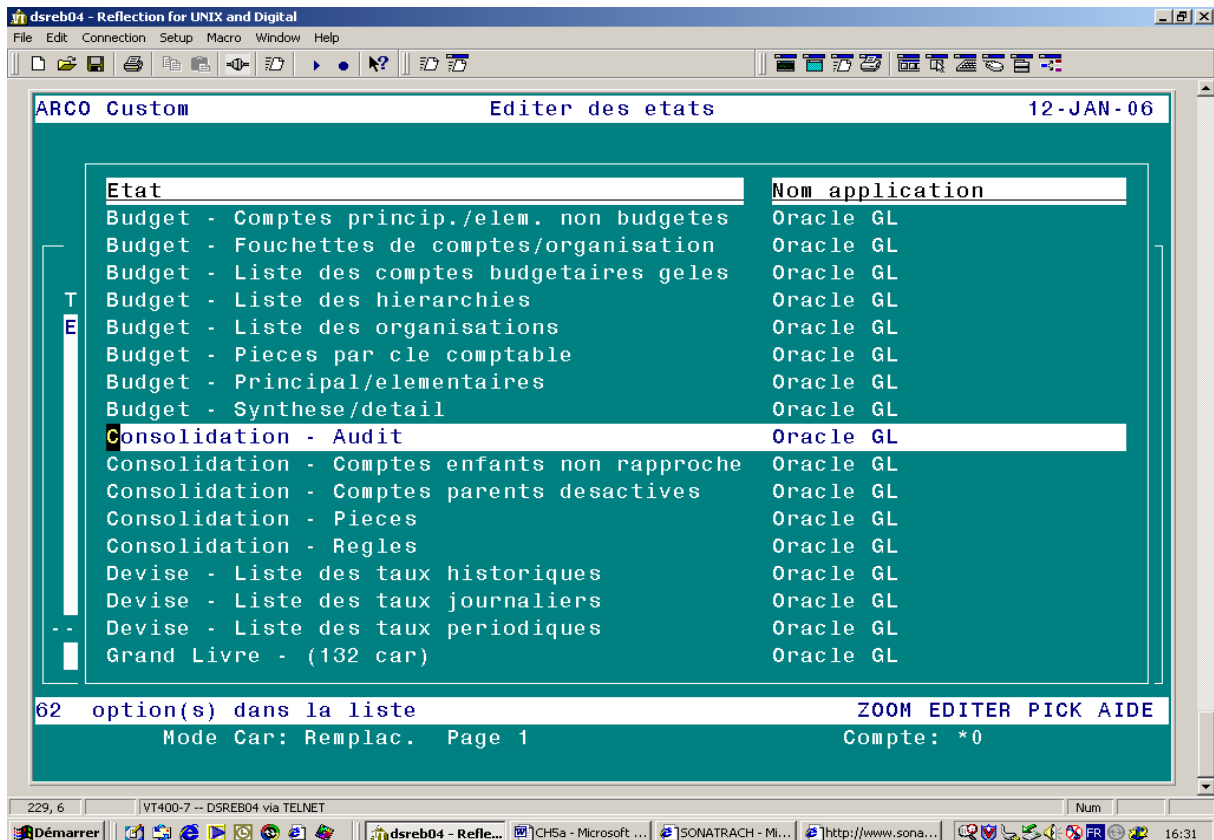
dsreb04 - Reflection for UNIX and Digital

File Edit Connection Setup Macro Window Help

ARCO Custom Editer des etats 12-JAN-06

| Etat | Nom application |
|---|---|
| Budget - Comptes princip./elem. non budgetes | Oracle GL |
| Budget - Fouchettes de comptes/organisation | Oracle GL |
| Budget - Liste des comptes budgetaires geles | Oracle GL |
| Budget - Liste des hierarchies | Oracle GL |
| Budget - Liste des organisations | Oracle GL |
| Budget - Pieces par cle comptable | Oracle GL |
| Budget - Principal/elementaires | Oracle GL |
| Budget - Synthese/detail | Oracle GL |
| Consolidation - Audit | Oracle GL |
| Consolidation - Comptes enfants non rapproche | Oracle GL |
| Consolidation - Comptes parents desactives | Oracle GL |
| Consolidation - Pieces | Oracle GL |
| Consolidation - Regles | Oracle GL |
| Devise - Liste des taux historiques | Oracle GL |
| Devise - Liste des taux journaliers | Oracle GL |
| Devise - Liste des taux periodiques | Oracle GL |
| Grand Livre - (132 car) | Oracle GL |

T
E
--

62 option(s) dans la liste ZOOM EDITER PICK AIDE
Mode Car: Remplac. Page 1 Compte: *0

229, 6 VT400-7 -- DSREB04 via TELNET Num

Démarrer dsreb04 - Refle... CH5a - Microsoft ... SONATRACH - Mi... http://www.sona... FR 16:31